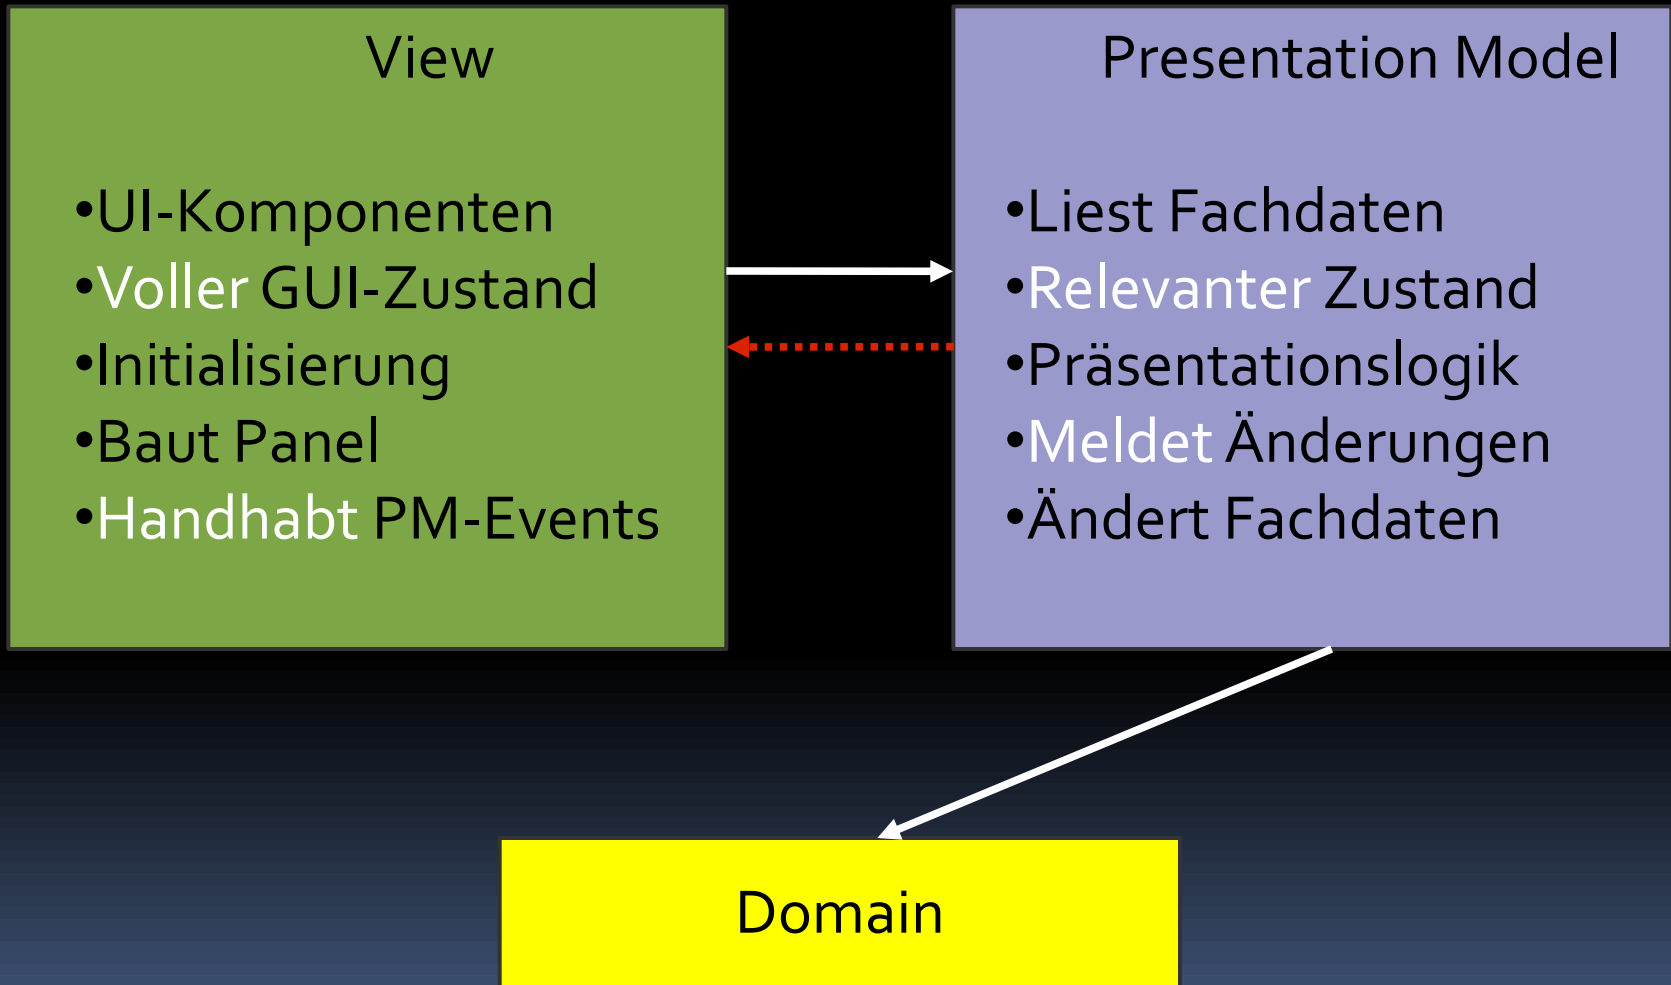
View

•UI-Komponenten
•Voller GUI-Zustand
•Initialisierung
•Baut Panel
•Handhabt PM-Events

Presentation Model

•Liest Fachdaten
•Relevanter Zustand
•Präsentationslogik
•Meldet Änderungen
•Ändert Fachdaten

Domain